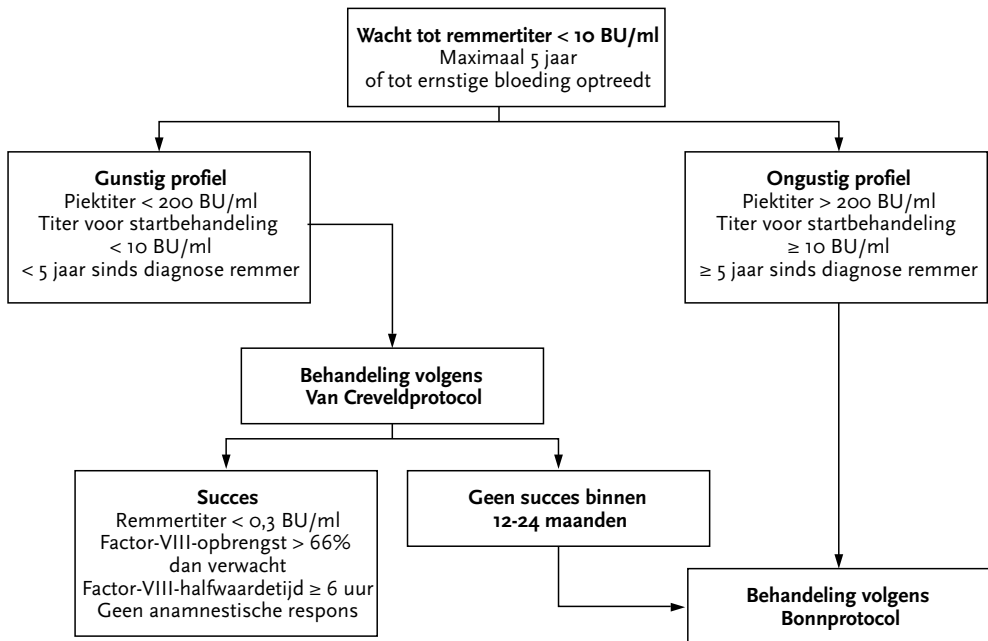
**Wacht tot remmertiter < 10 BU/ml**
Maximaal 5 jaar
of tot ernstige bloeding optreedt

**Gunstig profiel**
Piektiter < 200 BU/ml
Titer voor startbehandeling < 10 BU/ml
< 5 jaar sinds diagnose remmer

**Ongustig profiel**
Piektiter > 200 BU/ml
Titer voor startbehandeling ≥ 10 BU/ml
≥ 5 jaar sinds diagnose remmer

**Behandeling volgens Van Creveldprotocol**

**Succes**
Remmertiter < 0,3 BU/ml
Factor-VIII-opbrengst > 66% dan verwacht
Factor-VIII-halfwaardetijd ≥ 6 uur
Geen anamnestische respons

**Geen succes binnen 12-24 maanden**

**Behandeling volgens Bonnprotocol**